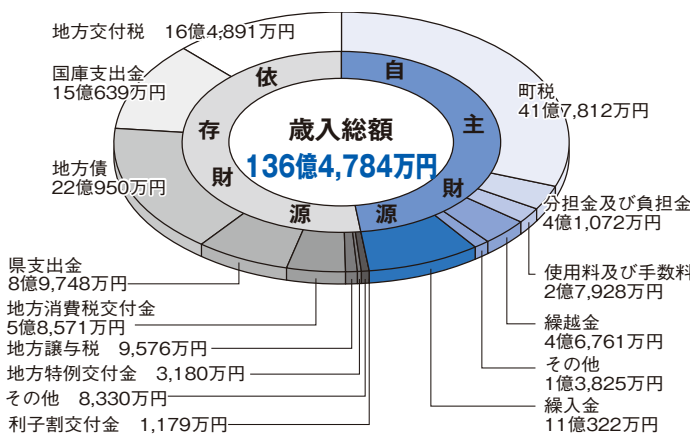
地方交付税　16億4,891万円

国庫支出金
15億639万円

地方債
22億950万円

県支出金
8億9,748万円

地方消費税交付金
5億8,571万円

地方譲与税　9,576万円

地方特例交付金　3,180万円

その他　8,330万円

利子割交付金　1,179万円

依

存

財

源

歳入総額

136億4,784万円

自

主

財

源

町税
41億7,812万円

分担金及び負担金
4億1,072万円

使用料及び手数料
2億7,928万円

繰越金
4億6,761万円

その他
1億3,825万円

繰入金
11億322万円